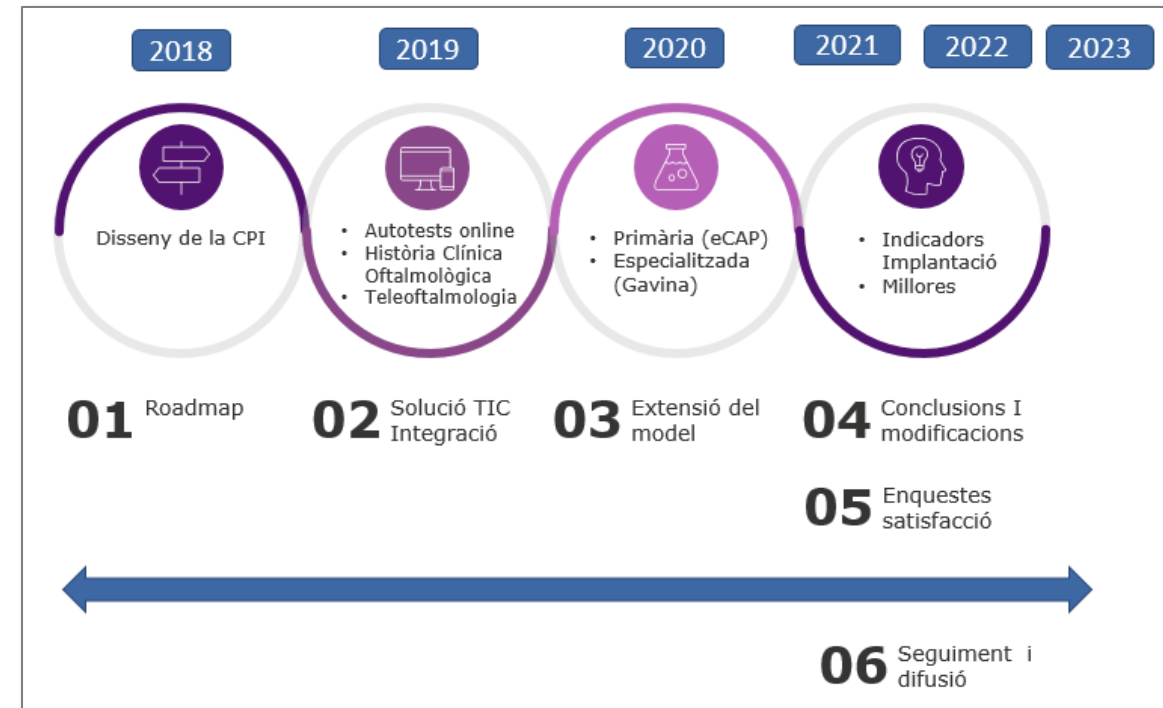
2018

2019

2020

2021

2022

2023

Disseny de la CPI

- Autotests online
- Història Clínica Oftalmològica
- Teleoftalmologia

- Primària (eCAP)
- Especialitzada (Gavina)

- Indicadors Implantació
- Millores

01 Roadmap

02 Solució TIC Integració

03 Extensió del model

04 Conclusions I modificacions

05 Enquestes satisfacció

06 Seguiment i difusió